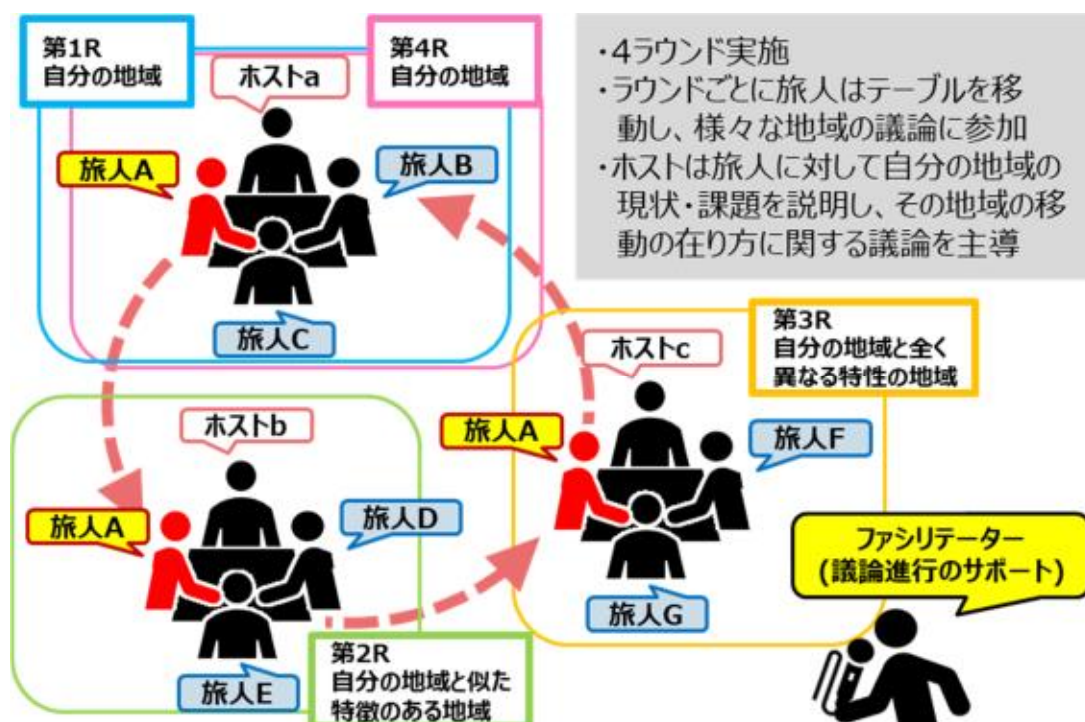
第1R
自分の地域

第4R
自分の地域

・4ラウンド実施
・ラウンドごとに旅人はテーブルを移動し、様々な地域の議論に参加
・ホストは旅人に対して自分の地域の現状・課題を説明し、その地域の移動の在り方に関する議論を主導

ホストa
旅人A
旅人B
旅人C

第3R
自分の地域と全く異なる特性の地域

ホストc
旅人A
旅人F
旅人G

ホストb
旅人A
旅人D
旅人E

ファシリテーター
(議論進行のサポート)

第2R
自分の地域と似た特徴のある地域